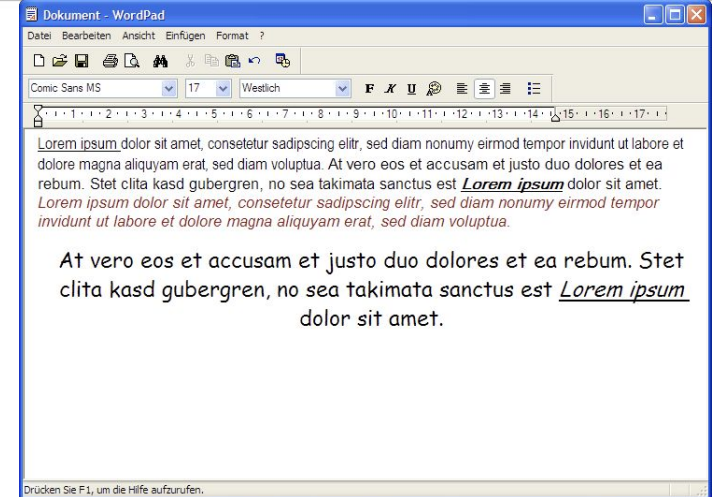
Dokument - WordPad

Datei Bearbeiten Ansicht Einfügen Format ?

Comic Sans MS | 17 | Westlich

F K U

1 · 2 · 3 · 4 · 5 · 6 · 7 · 8 · 9 · 10 · 11 · 12 · 13 · 14 · 15 · 16 · 17

Lorem ipsum dolor sit amet, consetetur sadipscing elitr, sed diam nonumy eirmod tempor invidunt ut labore et dolore magna aliquyam erat, sed diam voluptua. At vero eos et accusam et justo duo dolores et ea rebum. Stet clita kasd gubergren, no sea takimata sanctus est ***Lorem ipsum*** dolor sit amet. *Lorem ipsum dolor sit amet, consetetur sadipscing elitr, sed diam nonumy eirmod tempor invidunt ut labore et dolore magna aliquyam erat, sed diam voluptua.*

At vero eos et accusam et justo duo dolores et ea rebum. Stet clita kasd gubergren, no sea takimata sanctus est *Lorem ipsum* dolor sit amet.

Drücken Sie F1, um die Hilfe aufzurufen.